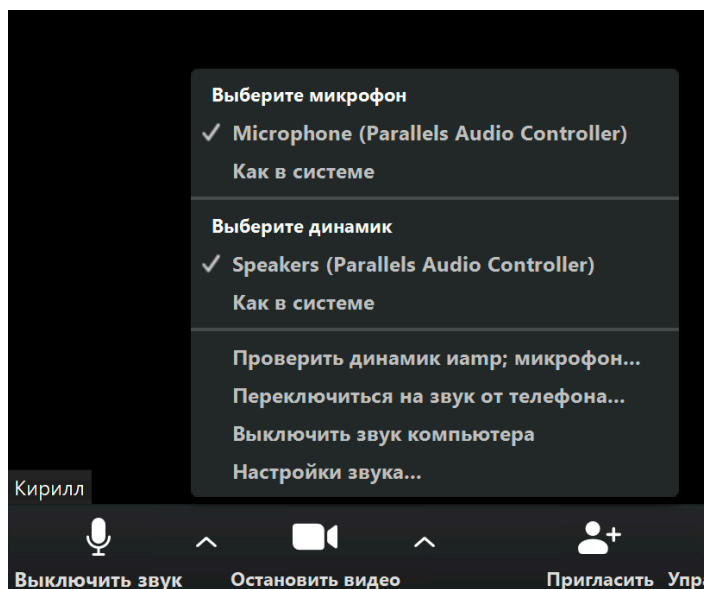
Выберите микрофон
✓ Microphone (Parallels Audio Controller)
Как в системе

Выберите динамик
✓ Speakers (Parallels Audio Controller)
Как в системе

Проверить динамик иamp; микрофон...
Переключиться на звук от телефона...
Выключить звук компьютера
Настройки звука...

Кирилл

Выключить звук
Остановить видео
Пригласить
Упра